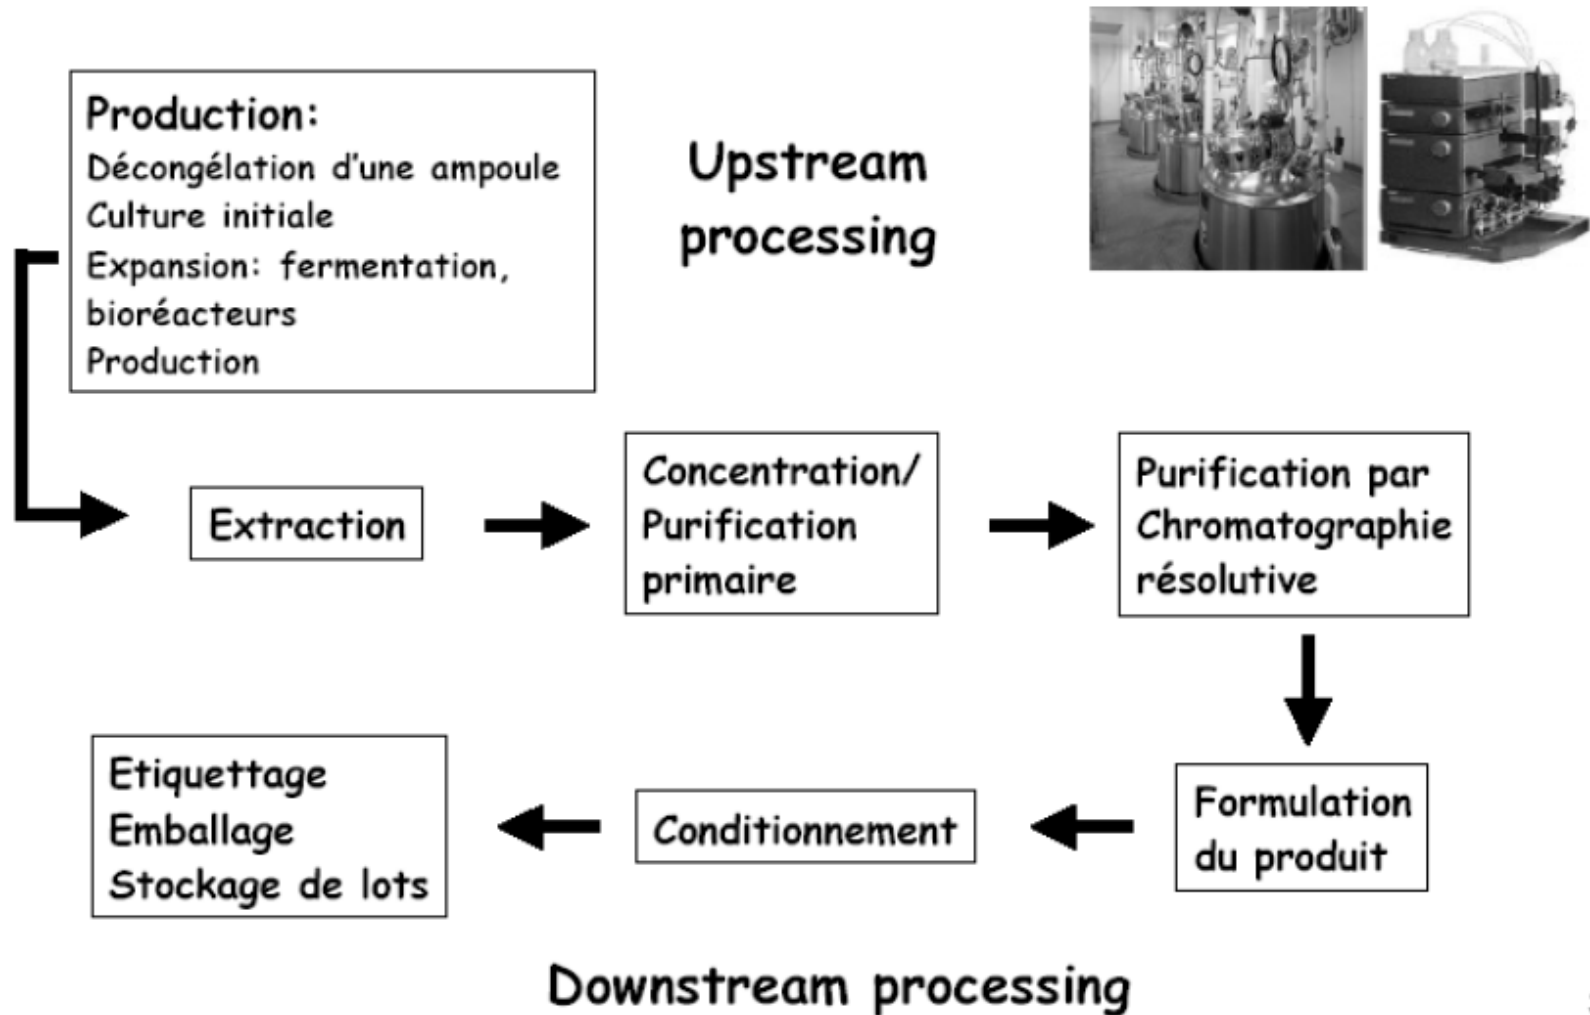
Production:
Décongélation d'une ampoule
Culture initiale
Expansion: fermentation, bioréacteurs
Production

Upstream processing

Extraction

Concentration/ Purification primaire

Purification par Chromatographie résolutive

Formulation du produit

Conditionnement

Etiquettage
Emballage
Stockage de lots

Downstream processing